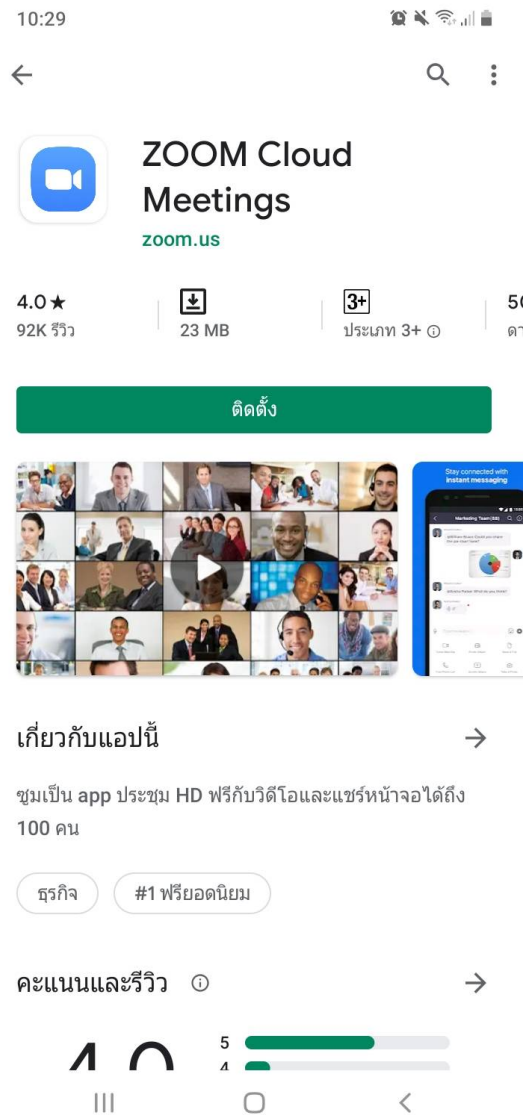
10:29

ZOOM Cloud Meetings
zoom.us

4.0★
92K รีวิว

23 MB

3+
ประเภท 3+

5(
ดา

ติดตั้ง

Stay connected with instant messaging

Marketing Team

เกี่ยวกับแอปนี้

ซูมเป็น app ประชุม HD ฟรีกับวิดีโอและแชร์หน้าจอได้ถึง 100 คน

ธุรกิจ

#1 ฟรียอดนิยม

คะแนนและรีวิว

4.0

5
4